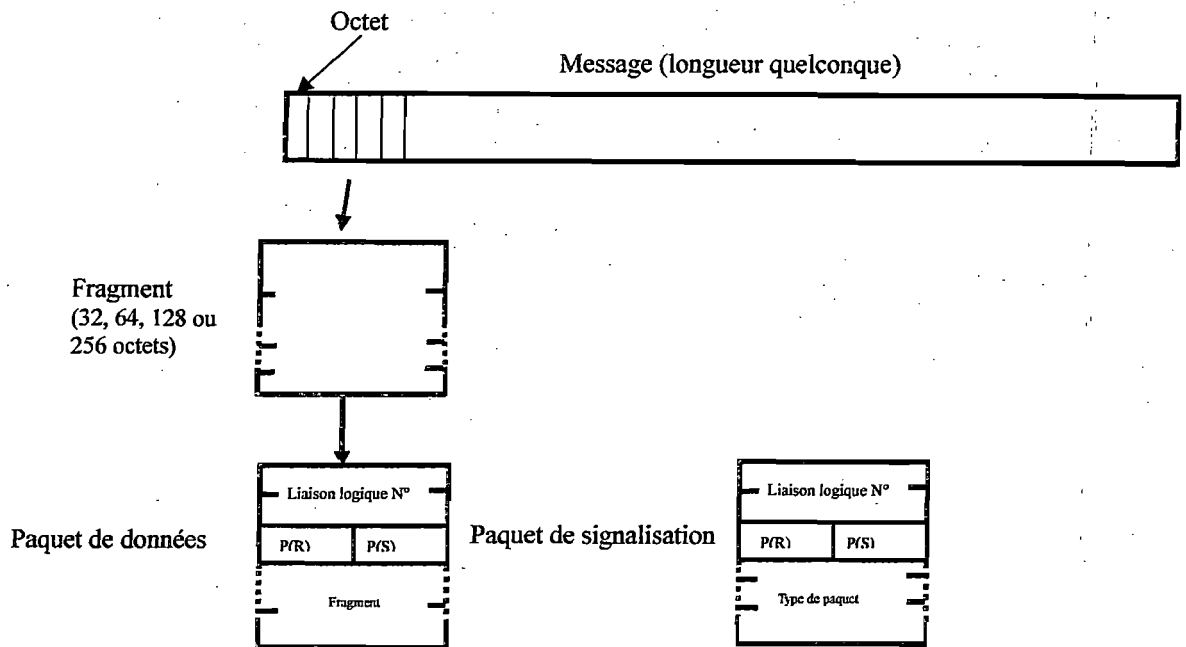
Octet

Message (longueur quelconque)

Fragment (32, 64, 128 ou 256 octets)

Paquet de données

Liaison logique N°

P(R)

P(S)

Fragment

Paquet de signalisation

Liaison logique N°

P(R)

P(S)

Type de paquet